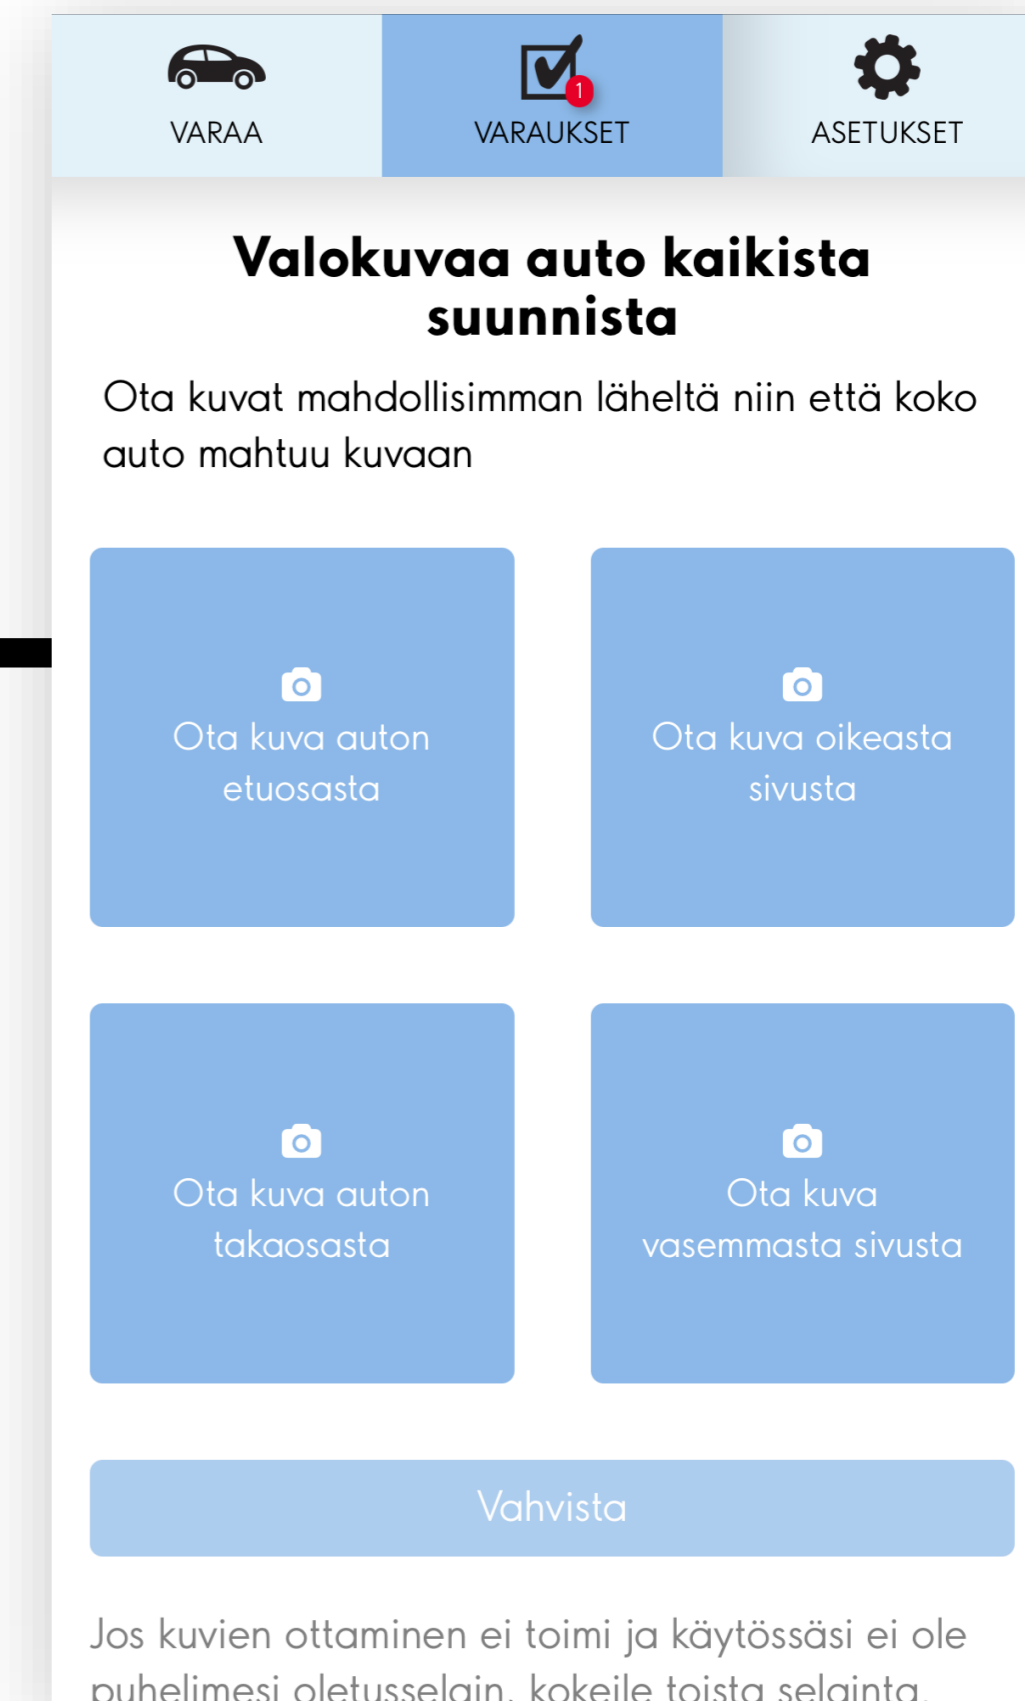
VARAA

1
VARAUKSET

ASETUKSET

Valokuvaa auto kaikista suunnista

Ota kuvat mahdollisimman läheltä niin että koko auto mahtuu kuvaan

Ota kuva auton etuosasta

Ota kuva oikeasta sivusta

Ota kuva auton takaosasta

Ota kuva vasemmasta sivusta

Vahvista

Jos kuvien ottaminen ei toimi ja käytössäsi ei ole puhelimesi oletusselain, kokeile toista selainta.